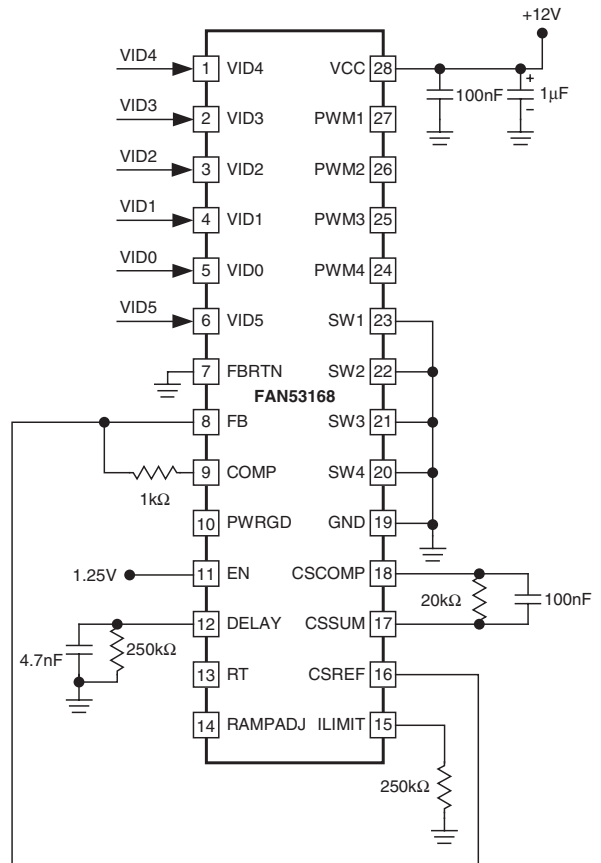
+12V

VID4
1 VID4
VID3
2 VID3
VID2
3 VID2
VID1
4 VID1
VID0
5 VID0
VID5
6 VID5
7 FBRTN
FAN53168
8 FB
9 COMP
1kΩ
10 PWRGD
1.25V
11 EN
12 DELAY
4.7nF
250kΩ
13 RT
14 RAMPADJ

VCC 28
100nF
+
1μF
-
PWM1 27
PWM2 26
PWM3 25
PWM4 24
SW1 23
SW2 22
SW3 21
SW4 20
GND 19
CSCOMP 18
20kΩ
100nF
CSSUM 17
CSREF 16
ILIMIT 15
250kΩ